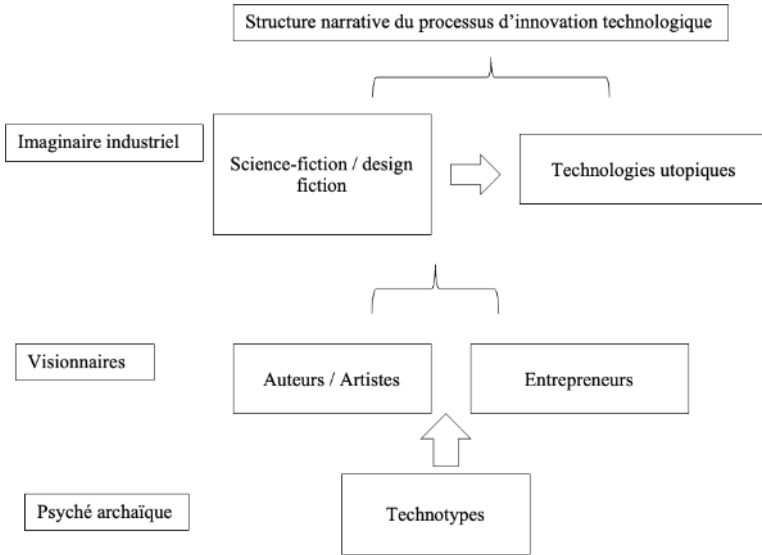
Structure narrative du processus d'innovation technologique

Imaginaire industriel

Science-fiction / design fiction

Technologies utopiques

Visionnaires

Auteurs / Artistes

Entrepreneurs

Psyché archaïque

Technotypes